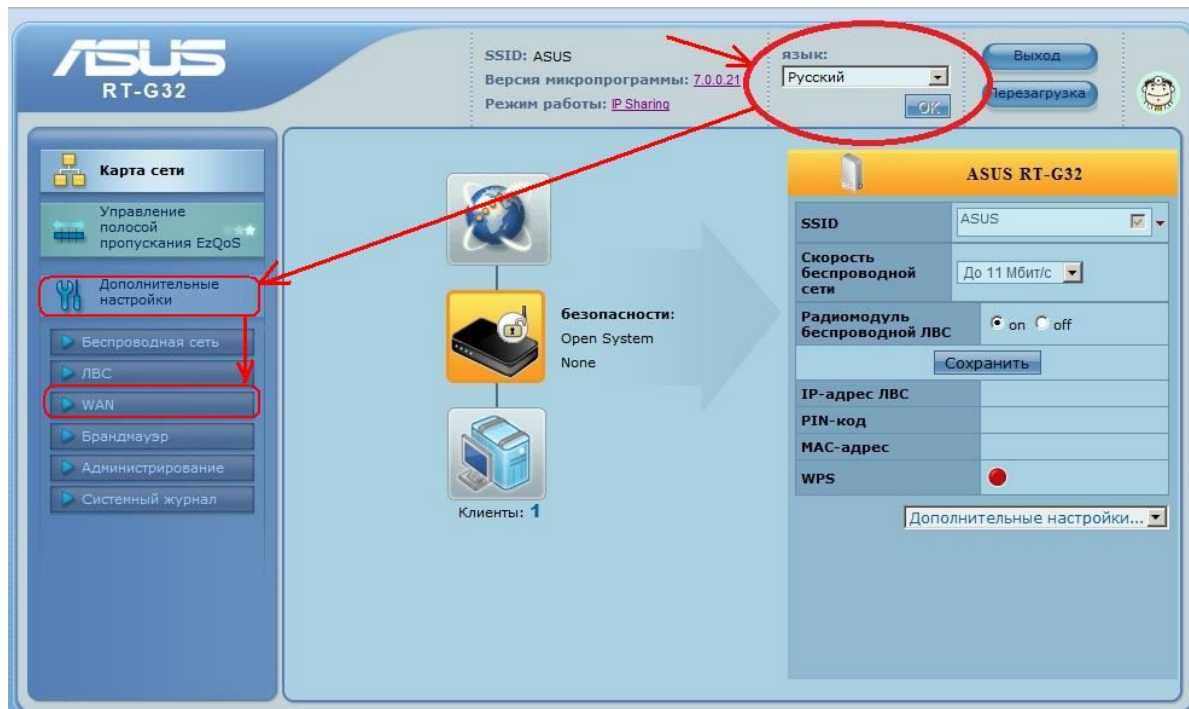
ASUS
RT-G32

SSID: ASUS
Версия микропрограммы: 7.0.0.21
Режим работы: IP Sharing

язык:
Русский
OK

Выход
Перезагрузка

Карта сети
Управление полосой пропускания EzQoS
Дополнительные настройки
Беспроводная сеть
ЛВС
WAN
Брандмауэр
Администрирование
Системный журнал

безопасности:
Open System
None

Клиенты: 1

ASUS RT-G32

| SSID | ASUS |
|---|---|
| Скорость беспроводной сети | До 11 Мбит/с |
| Радиомодуль беспроводной ЛВС | on off |
| | Сохранить |
| IP-адрес ЛВС | |
| PIN-код | |
| MAC-адрес | |
| WPS | |

Дополнительные настройки...